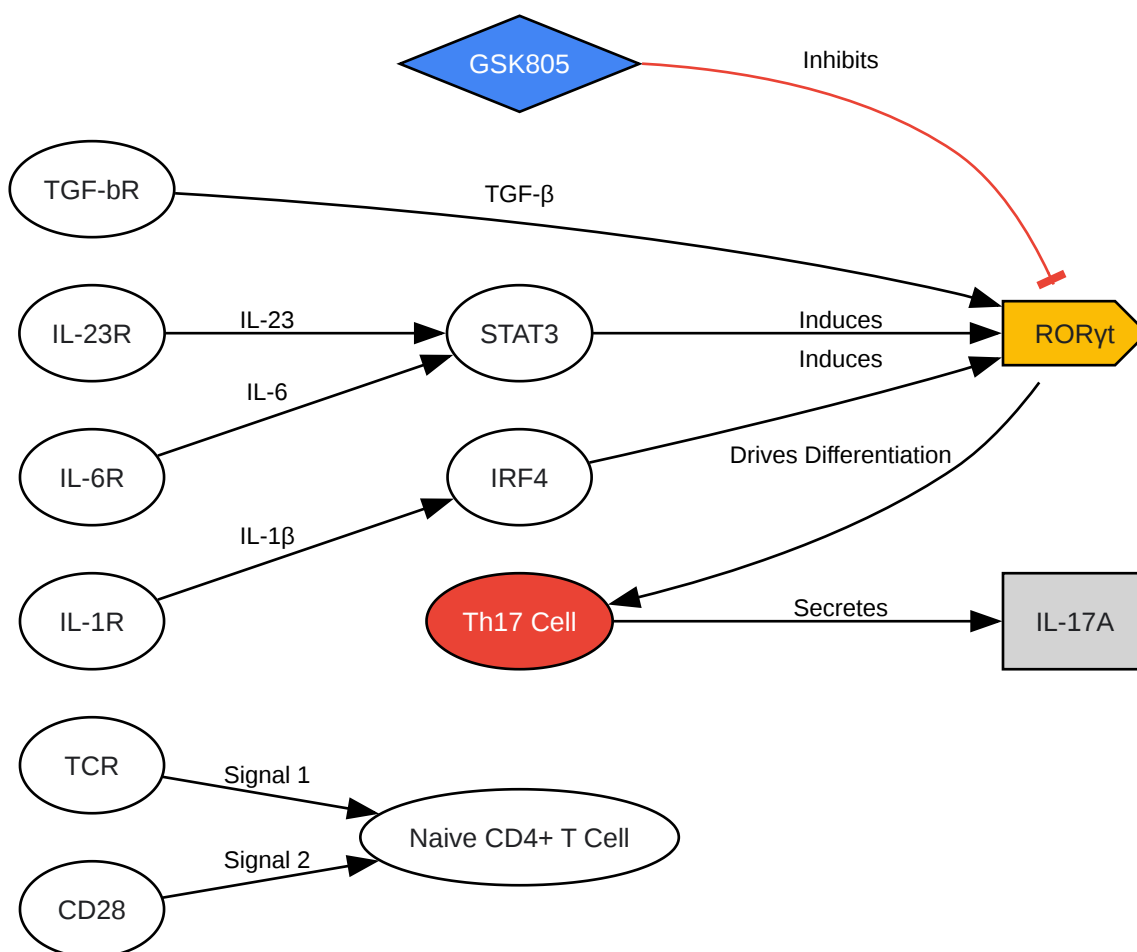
GSK805

Inhibits

TGF-bR

TGF-β

IL-23R

IL-23

STAT3

Induces

RORγt

Induces

IL-6

IL-6R

IRF4

Drives Differentiation

IL-1β

IL-1R

Th17 Cell

Secretes

IL-17A

TCR

Signal 1

Naive CD4+ T Cell

Signal 2

CD28